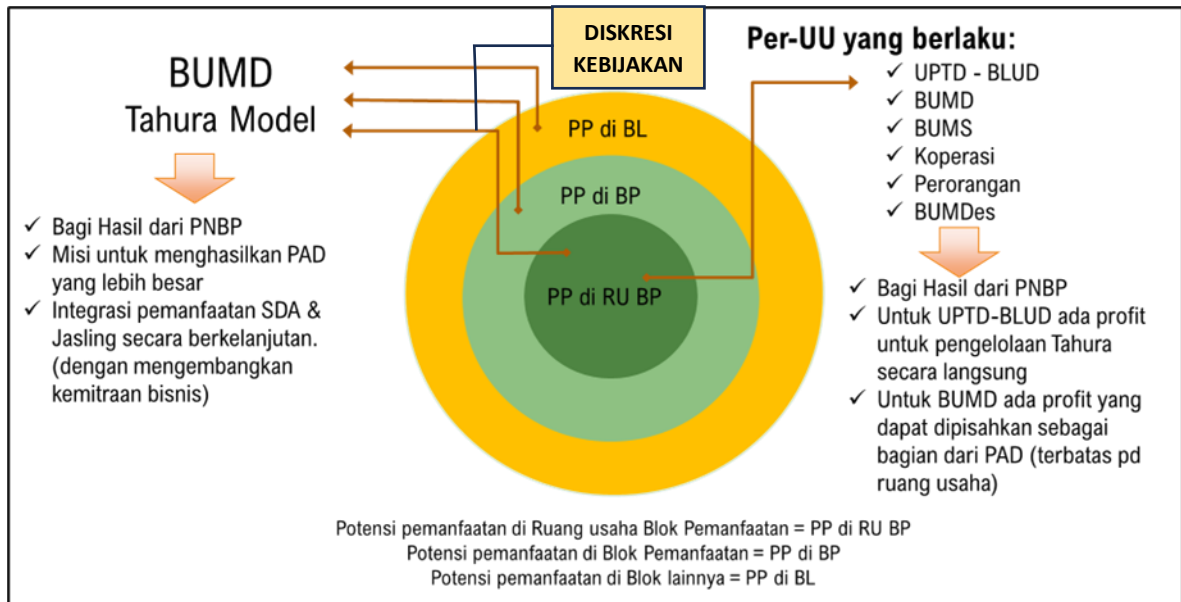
DISKRESI KEBIJAKAN

BUMD
Tahura Model

✓ Bagi Hasil dari PNBP
✓ Misi untuk menghasilkan PAD yang lebih besar
✓ Integrasi pemanfaatan SDA & Jasling secara berkelanjutan. (dengan mengembangkan kemitraan bisnis)

PP di BL
PP di BP
PP di RU BP

Per-UU yang berlaku:
✓ UPTD - BLUD
✓ BUMD
✓ BUMS
✓ Koperasi
✓ Perorangan
✓ BUMDes

✓ Bagi Hasil dari PNBP
✓ Untuk UPTD-BLUD ada profit untuk pengelolaan Tahura secara langsung
✓ Untuk BUMD ada profit yang dapat dipisahkan sebagai bagian dari PAD (terbatas pd ruang usaha)

Potensi pemanfaatan di Ruang usaha Blok Pemanfaatan = PP di RU BP
Potensi pemanfaatan di Blok Pemanfaatan = PP di BP
Potensi pemanfaatan di Blok lainnya = PP di BL